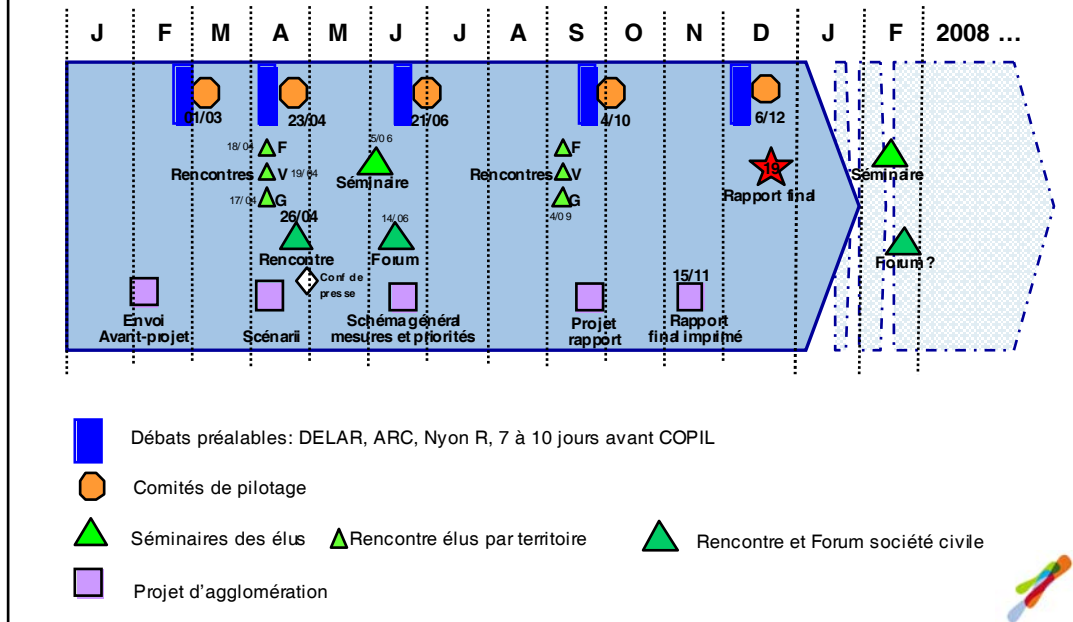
J F M A M J J A S O N D J F 2008 …

01/03
23/04
21/06
4/10
6/12

18/04 F
Rencontres V 19/04
17/04 G
5/06
Séminaire
Rencontres F V G
4/09
18
Rapport final
Séminaire
26/04
Rencontre
14/06
Forum
Forum ?
Conf de presse
15/11

Envoi Avant-projet
Scénarii
Schéma général mesures et priorités
Projet rapport
Rapport final imprimé

Débats préalables: DELAR, ARC, Nyon R, 7 à 10 jours avant COPIL

Comités de pilotage

Séminaires des élus
Rencontre élus par territoire
Rencontre et Forum société civile

Projet d'agglomération